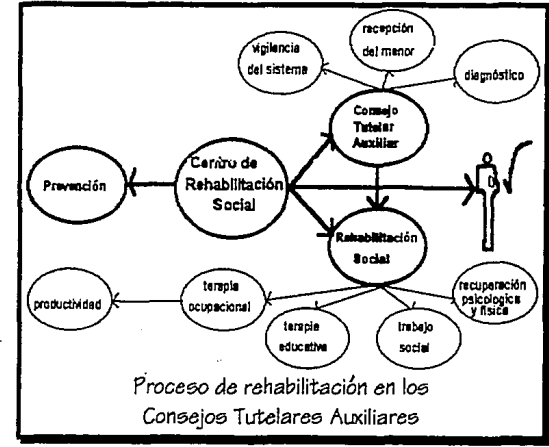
vigilancia del sistema

recepción del menor

diagnóstico

Consejo Tutelar Auxiliar

Prevención

Centro de Rehabilitación Social

Rehabilitación Social

productividad

terapia ocupacional

terapia educativa

trabajo social

recuperación psicologica y fisica

Proceso de rehabilitación en los Consejos Tutelares Auxiliares